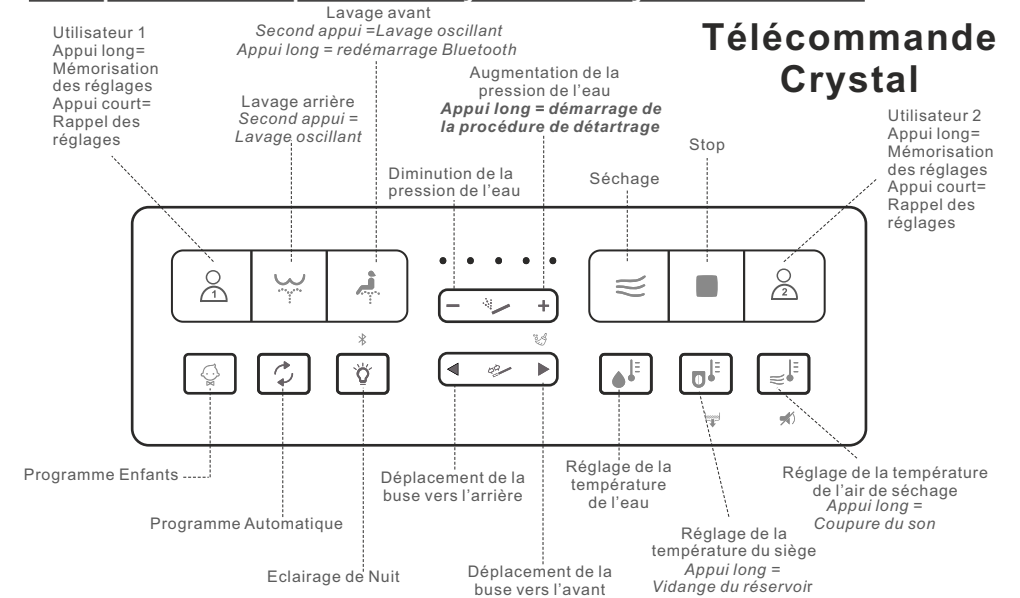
Télécommande Crystal

Utilisateur 1
Appui long= Mémorisation des réglages
Appui court= Rappel des réglages

Lavage avant
*Second appui =Lavage oscillant*
*Appui long = redémarrage Bluetooth*

Lavage arrière
*Second appui = Lavage oscillant*

Augmentation de la pression de l'eau
***Appui long = démarrage de la procédure de détartrage***

Diminution de la pression de l'eau

Séchage

Stop

Utilisateur 2
Appui long= Mémorisation des réglages
Appui court= Rappel des réglages

1

2

−

+

Programme Enfants

Programme Automatique

Eclairage de Nuit

Déplacement de la buse vers l'arrière

Déplacement de la buse vers l'avant

Réglage de la température de l'eau

Réglage de la température du siège
*Appui long = Vidange du réservoir*

Réglage de la température de l'air de séchage
*Appui long = Coupure du son*